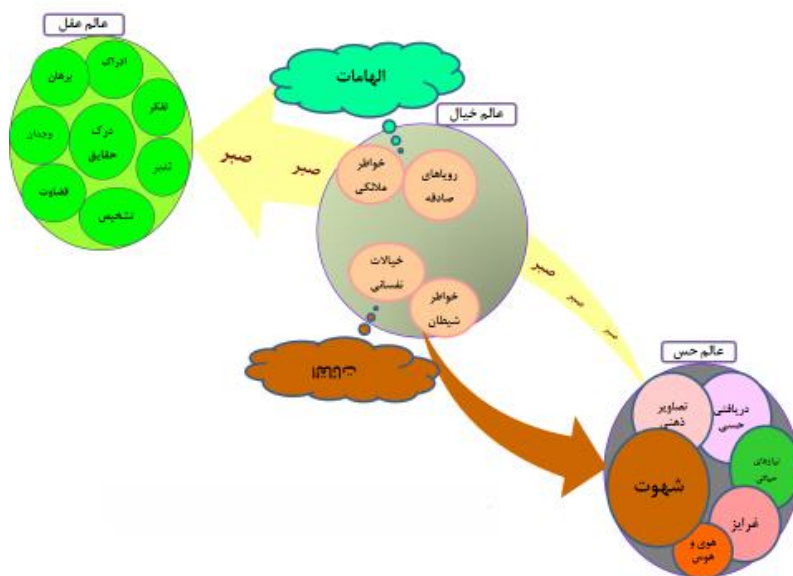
عالم عقل

ادراک

برهان

تفکر

درک حقایق

وجدان

تدبر

قضاوت

تشخیص

الهامات

عالم خیال

خواطر ملائکی

رویاهای صادقه

خیالات نفسانی

خواطر شیطانی

صبر

صبر

صبر

صبر

صبر

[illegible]

عالم حس

تصاویر ذهنی

دریافتی حسی

نیازهای حیاتی

شهوت

غرایز

هوی و هوس